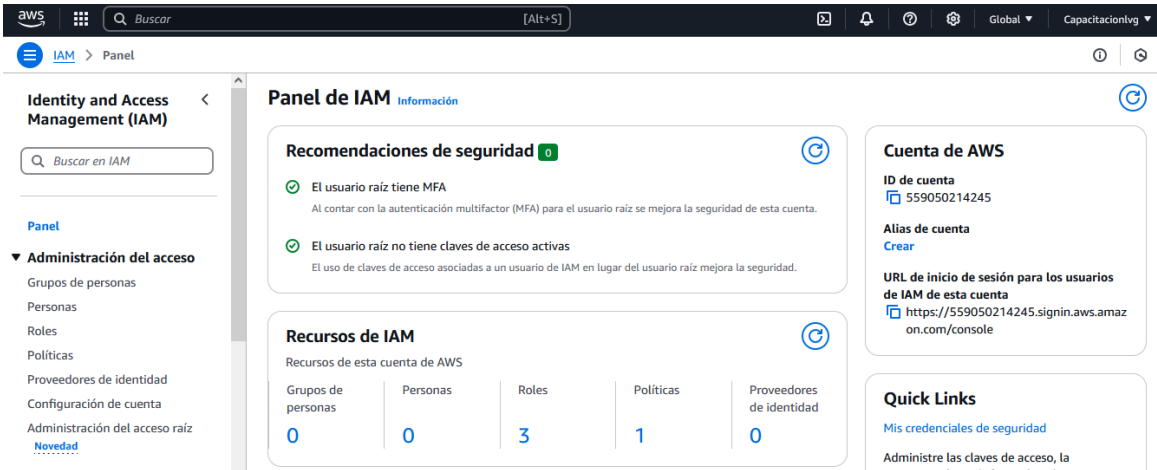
aws Buscar [Alt+S] Global ▼ Capacitacionlvg ▼

IAM > Panel

Identity and Access Management (IAM)

Buscar en IAM

Panel

▼ Administración del acceso

Grupos de personas

Personas

Roles

Políticas

Proveedores de identidad

Configuración de cuenta

Administración del acceso raíz
Novedad

Panel de IAM Información

Recomendaciones de seguridad 0

El usuario raíz tiene MFA
Al contar con la autenticación multifactor (MFA) para el usuario raíz se mejora la seguridad de esta cuenta.

El usuario raíz no tiene claves de acceso activas
El uso de claves de acceso asociadas a un usuario de IAM en lugar del usuario raíz mejora la seguridad.

Recursos de IAM
Recursos de esta cuenta de AWS

| Grupos de personas | Personas | Roles | Políticas | Proveedores de identidad |
|---|---|---|---|---|
| 0 | 0 | 3 | 1 | 0 |

Cuenta de AWS

ID de cuenta
559050214245

Alias de cuenta
Crear

URL de inicio de sesión para los usuarios de IAM de esta cuenta
https://559050214245.signin.aws.amazon.com/console

Quick Links

Mis credenciales de seguridad

Administre las claves de acceso, la